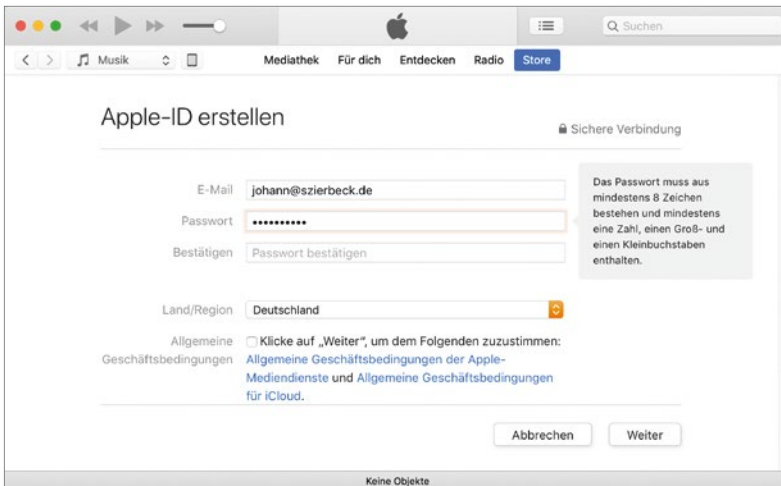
Q Suchen

Musik

Mediathek Für dich Entdecken Radio Store

Apple-ID erstellen

Sichere Verbindung

E-Mail johann@szierbeck.de

Passwort ••••••••••

Bestätigen Passwort bestätigen

Das Passwort muss aus mindestens 8 Zeichen bestehen und mindestens eine Zahl, einen Groß- und einen Kleinbuchstaben enthalten.

Land/Region Deutschland

Allgemeine Geschäftsbedingungen Klicke auf „Weiter", um dem Folgenden zuzustimmen: Allgemeine Geschäftsbedingungen der Apple-Mediendienste und Allgemeine Geschäftsbedingungen für iCloud.

Abbrechen Weiter

Keine Objekte